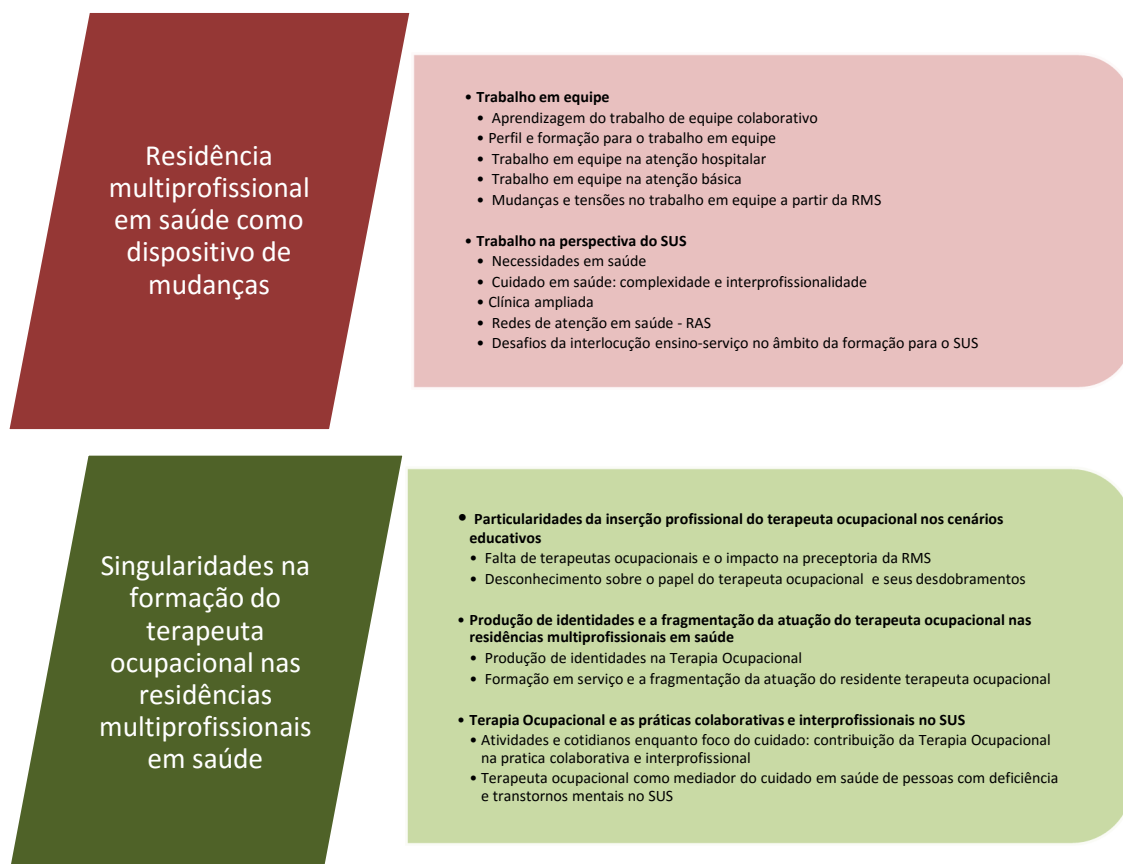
Residência multiprofissional em saúde como dispositivo de mudanças

• Trabalho em equipe
• Aprendizagem do trabalho de equipe colaborativo
• Perfil e formação para o trabalho em equipe
• Trabalho em equipe na atenção hospitalar
• Trabalho em equipe na atenção básica
• Mudanças e tensões no trabalho em equipe a partir da RMS

• Trabalho na perspectiva do SUS
• Necessidades em saúde
• Cuidado em saúde: complexidade e interprofissionalidade
• Clínica ampliada
• Redes de atenção em saúde - RAS
• Desafios da interlocução ensino-serviço no âmbito da formação para o SUS

Singularidades na formação do terapeuta ocupacional nas residências multiprofissionais em saúde

• Particularidades da inserção profissional do terapeuta ocupacional nos cenários educativos
• Falta de terapeutas ocupacionais e o impacto na preceptoria da RMS
• Desconhecimento sobre o papel do terapeuta ocupacional e seus desdobramentos

• Produção de identidades e a fragmentação da atuação do terapeuta ocupacional nas residências multiprofissionais em saúde
• Produção de identidades na Terapia Ocupacional
• Formação em serviço e a fragmentação da atuação do residente terapeuta ocupacional

• Terapia Ocupacional e as práticas colaborativas e interprofissionais no SUS
• Atividades e cotidianos enquanto foco do cuidado: contribuição da Terapia Ocupacional na pratica colaborativa e interprofissional
• Terapeuta ocupacional como mediador do cuidado em saúde de pessoas com deficiência e transtornos mentais no SUS